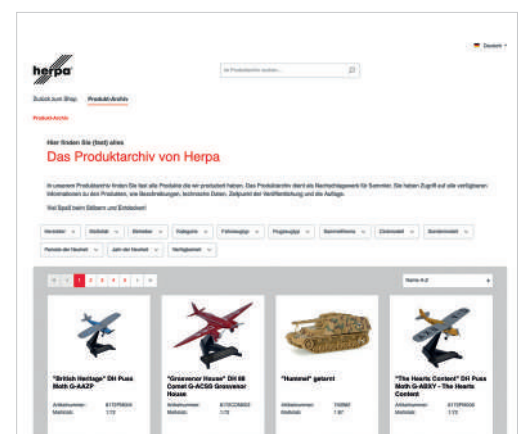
Deutsch

herpa

Im Produktarchiv suchen...

Zurück zum Shop Produkt-Archiv

Produkt-Archiv

Hier finden Sie (fast) alles

Das Produktarchiv von Herpa

In unserem Produktarchiv finden Sie fast alle Produkte die wir produziert haben. Das Produktarchiv dient als Nachschlagewerk für Sammler. Sie haben Zugriff auf alle verfügbaren Informationen zu den Produkten, wie Beschreibungen, technische Daten, Zeitpunkt der Veröffentlichung und die Auflage.

Viel Spaß beim Stöbern und Entdecken!

Hersteller | Maßstab | Bereiche | Kategorie | Fahrzeugtyp | Flugzeugtyp | Sammelthema | Zielmodell | Sondermodell | Periode der Neuheit | Jahr der Neuheit | Verfügbarkeit

1 2 3 4 5

Name A-Z

"British Heritage" DH Puss Moth G-AAZP
Artikelnummer: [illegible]
Maßstab: 1:72

"Grosvenor House" DH 88 Comet G-ACSS Grosvenor House
Artikelnummer: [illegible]
Maßstab: 1:72

"Hummel" getarnt
Artikelnummer: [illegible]
Maßstab: 1:87

"The Hearts Content" DH Puss Moth G-ABXY - The Hearts Content
Artikelnummer: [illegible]
Maßstab: 1:72